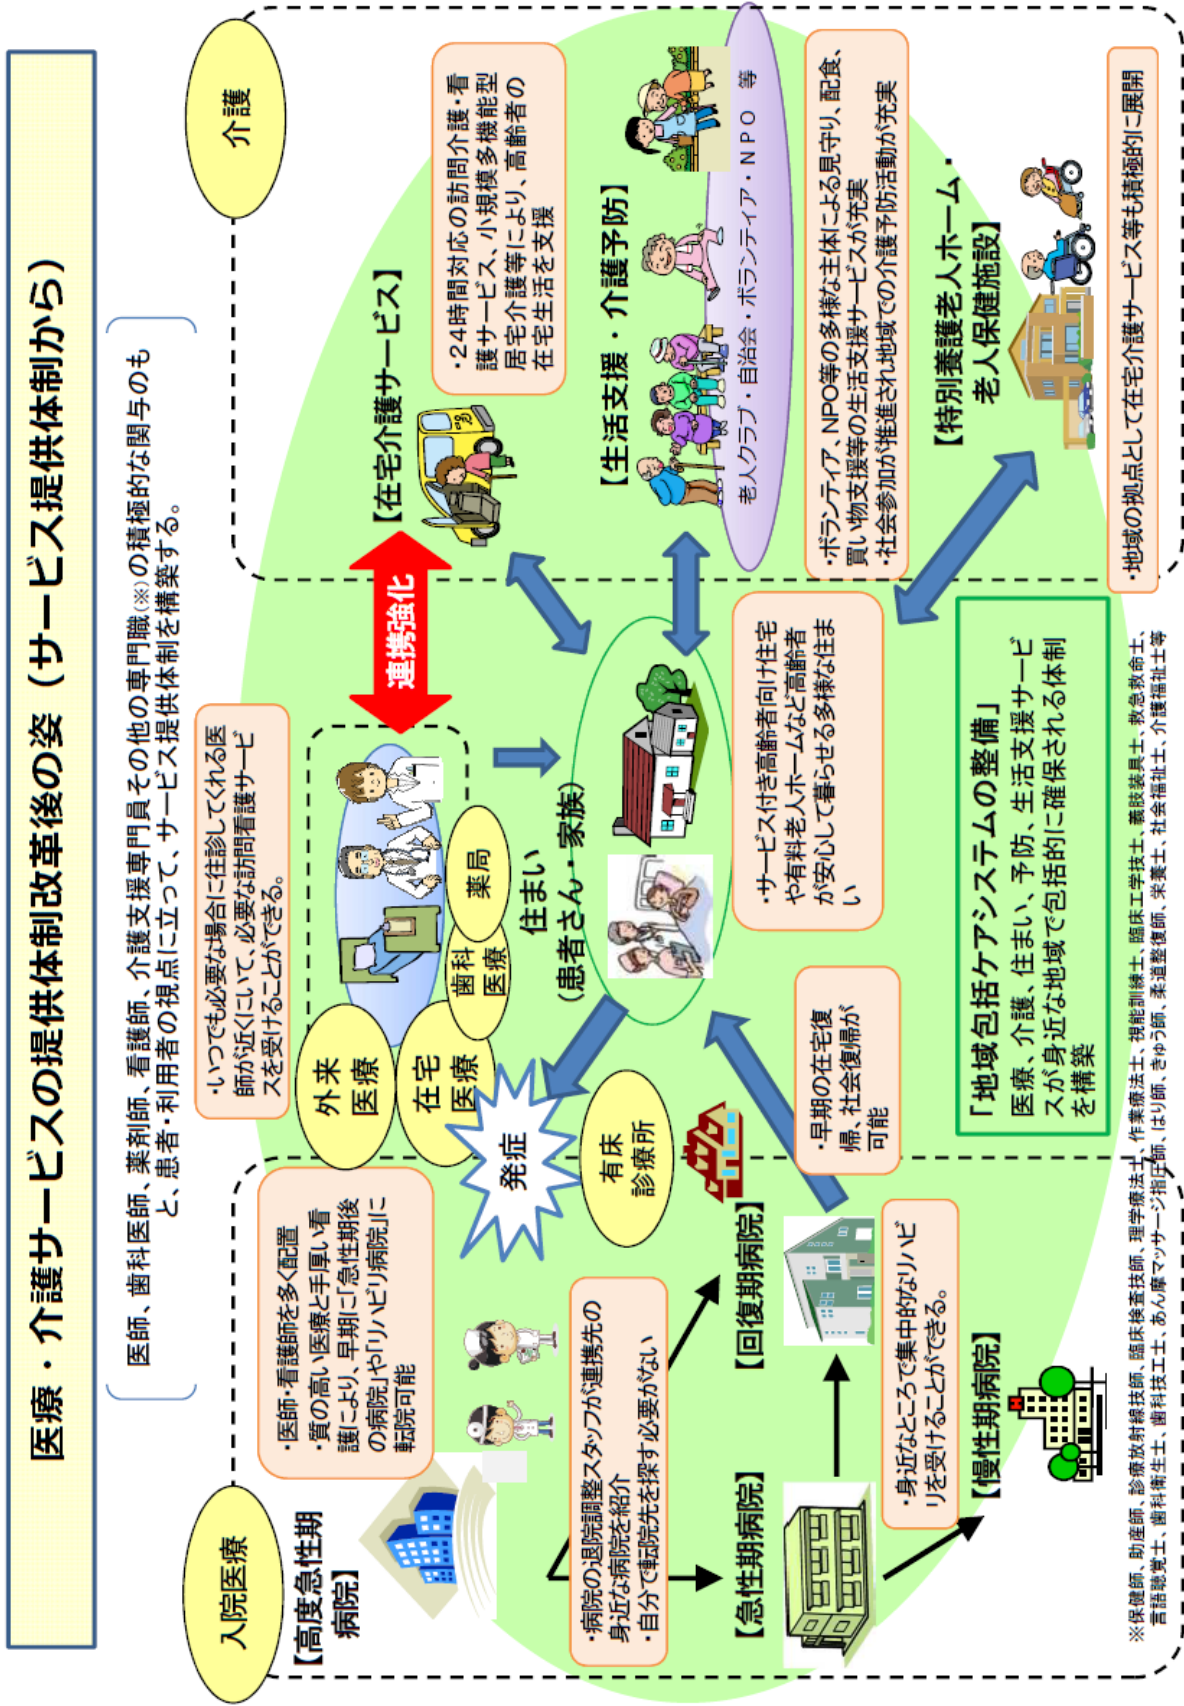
医療・介護サービスの提供体制改革後の姿（サービス提供体制から）

医師、歯科医師、薬剤師、看護師、介護支援専門員その他の専門職（※）の積極的な関与のもと、患者・利用者の視点に立って、サービス提供体制を構築する。

介護

【在宅介護サービス】

・24時間対応の訪問介護・看護サービス、小規模多機能型居宅介護等により、高齢者の在宅生活を支援

【生活支援・介護予防】

老人クラブ・自治会・ボランティア・NPO 等

・ボランティア、NPO等の多様な主体による見守り、配食、買い物支援等の生活支援サービスが充実
・社会参加が推進され地域での介護予防活動が充実

【特別養護老人ホーム・老人保健施設】

・地域の拠点として在宅介護サービス等も積極的に展開

連携強化

・いつでも必要な場合に往診してくれる医師が近くにいて、必要な訪問看護サービスを受けることができる。

外来医療

在宅医療

歯科医療

薬局

住まい（患者さん・家族）

・サービス付き高齢者向け住宅や有料老人ホームなど高齢者が安心して暮らせる多様な住まい

「地域包括ケアシステムの整備」
医療、介護、住まい、予防、生活支援サービスが身近な地域で包括的に確保される体制を構築

発症

有床診療所

・早期の在宅復帰、社会復帰が可能

入院医療

【高度急性期病院】

・医師・看護師を多く配置
・質の高い医療と手厚い看護により、早期に「急性期後の病院」や「リハビリ病院」に転院可能

・病院の退院調整スタッフが連携先の身近な病院を紹介
・自分で転院先を探す必要がない

【急性期病院】

【回復期病院】

・身近なところで集中的なリハビリを受けることができる。

【慢性期病院】

※保健師、助産師、診療放射線技師、臨床検査技師、理学療法士、作業療法士、視能訓練士、臨床工学技士、義肢装具士、救急救命士、言語聴覚士、歯科衛生士、歯科技工士、あん摩マッサージ指圧師、はり師、きゅう師、柔道整復師、栄養士、社会福祉士、介護福祉士等